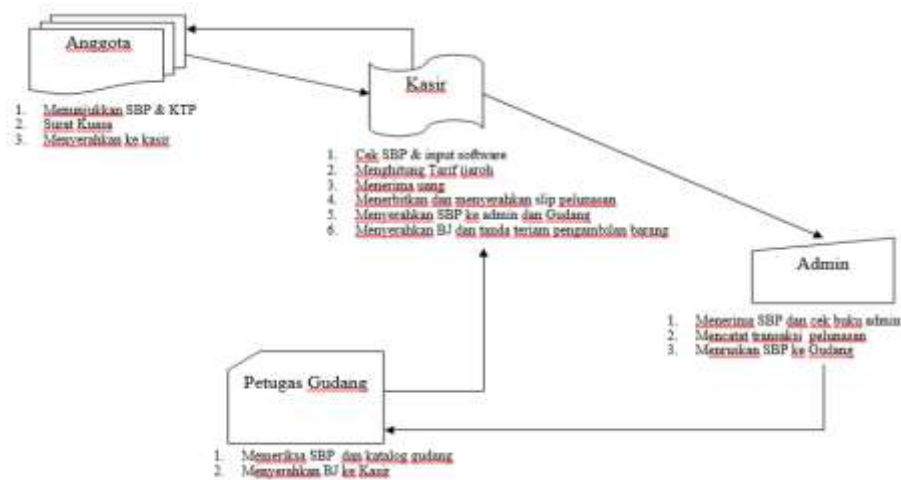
Anggota

1. Menunjukkan SBP & KTP
2. Surat Kuasa
3. Menyerahkan ke kasir

Kasir

1. Cek SBP & input software
2. Menghitung Tarif ijaroh
3. Menerima uang
4. Menerbitkan dan menyerahkan slip pelunasan
5. Menyerahkan SBP ke admin dan Gudang
6. Menyerahkan BJ dan tanda teriam pengambilan barang

Admin

1. Menerima SBP dan cek buku admin
2. Mencatat transaksi pelunasan
3. Meneruskan SBP ke Gudang

Petugas Gudang

1. Memeriksa SBP dan katalog gudang
2. Menyerahkan BJ ke Kasir